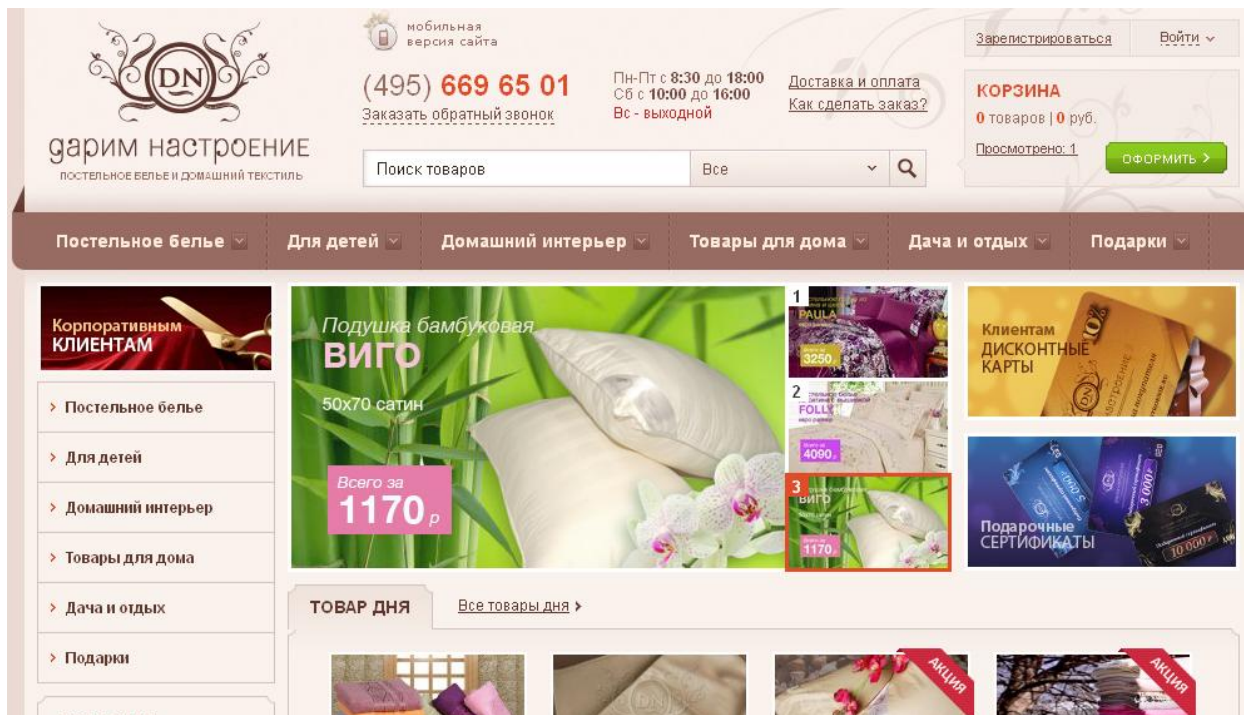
DN
дарим настроение
ПОСТЕЛЬНОЕ БЕЛЬЕ И ДОМАШНИЙ ТЕКСТИЛЬ

мобильная версия сайта

(495) 669 65 01
Заказать обратный звонок

Пн-Пт с 8:30 до 18:00
Сб с 10:00 до 16:00
Вс - выходной

Доставка и оплата
Как сделать заказ?

Зарегистрироваться
Войти

КОРЗИНА
0 товаров | 0 руб.
Просмотрено: 1
ОФОРМИТЬ

Поиск товаров
Все

Постельное белье
Для детей
Домашний интерьер
Товары для дома
Дача и отдых
Подарки

Корпоративным КЛИЕНТАМ

Постельное белье
Для детей
Домашний интерьер
Товары для дома
Дача и отдых
Подарки

Подушка бамбуковая
ВИГО
50x70 сатин
Всего за
1170 р

1
PAULA
3250
2
FOLLY
4090
3
ВИГО
1170

Клиентам ДИСКОНТНЫЕ КАРТЫ

Подарочные СЕРТИФИКАТЫ
3 000
10 000

ТОВАР ДНЯ
Все товары дня

АКЦИЯ
АКЦИЯ